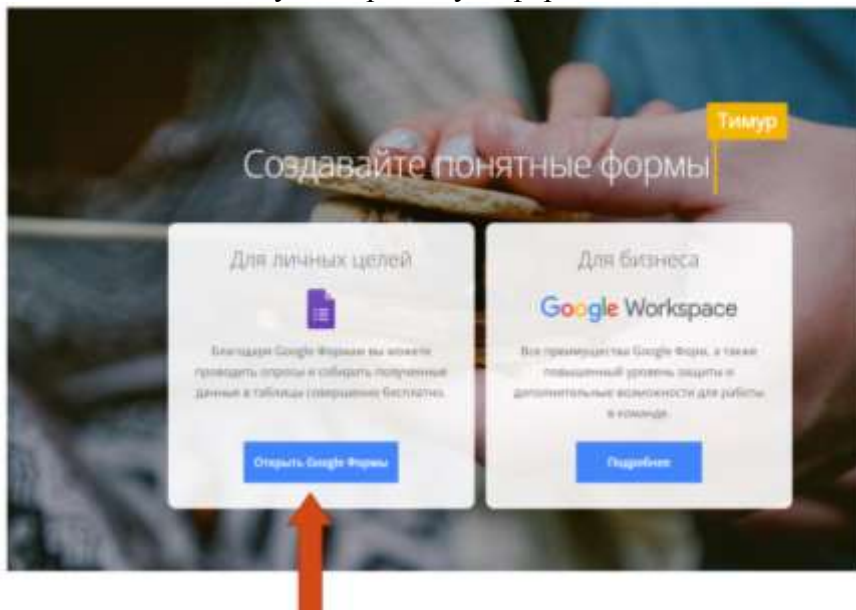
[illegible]

Тимур

Создавайте понятные формы

Для личных целей

Благодаря Google Формам вы можете проводить опросы и собирать полученные данные в таблицы совершенно бесплатно.

Открыть Google Формы

Для бизнеса

Google Workspace

Все преимущества Google Форм, а также повышенный уровень защиты и дополнительные возможности для работы в команде.

Подробнее